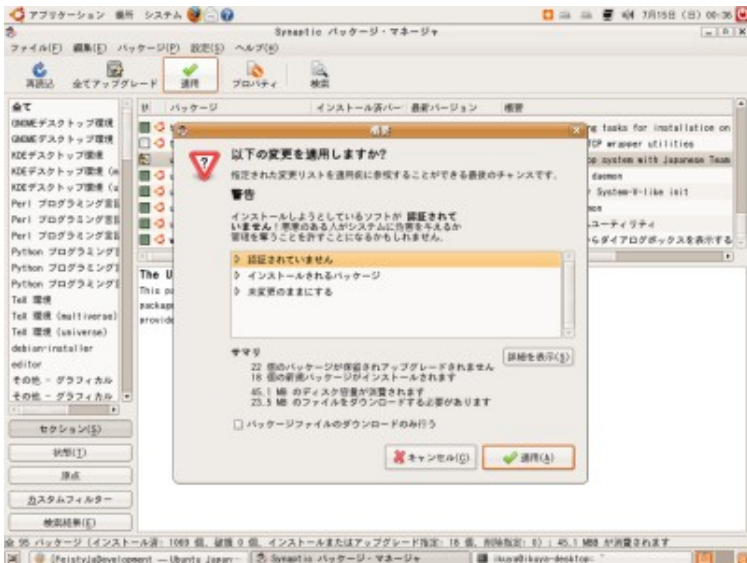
アプリケーション 場所 システム
7月15日 (日) 00:36
Synaptic パッケージ・マネージャ
ファイル(F) 編集(E) パッケージ(P) 設定(S) ヘルプ(H)
再読込 全てアップグレード 適用 プロパティ 検索

全て
GNOMEデスクトップ環境
GNOMEデスクトップ環境
KDEデスクトップ環境
KDEデスクトップ環境 (m
KDEデスクトップ環境 (u
Perl プログラミング言
Perl プログラミング言
Perl プログラミング言
Python プログラミング
Python プログラミング
Python プログラミング
TeX 環境
TeX 環境 (multiverse)
TeX 環境 (universe)
debian-installer
editor
その他 - グラフィカル
その他 - グラフィカル

セクション(S)
状態(T)
涼点
カスタムフィルター
検索結果(E)

S パッケージ インストール済バージョン 最新バージョン 概要
g tasks for installation on
TCP wrapper utilities
p system with Japanese Team
daemon
System-V-like init
ユーティリティ
らダイアログボックスを表示する

The U
This pa
package
provide

概要
以下の変更を適用しますか?
指定された変更リストを適用前に参照することができる最後のチャンスです。
警告
インストールしようとしているソフトが 認証されていません！悪意のある人がシステムに危害を与えるか管理を奪うことを許すことになるかもしれません。
認証されていません
インストールされるパッケージ
未変更のままにする
サマリ
22 個のパッケージが保留されアップグレードされません
18 個の新規パッケージがインストールされます
45.1 MB のディスク容量が消費されます
23.5 MB のファイルをダウンロードする必要があります
詳細を表示(S)
パッケージファイルのダウンロードのみ行う
キャンセル(C)
適用(A)

95 パッケージ (インストール済: 1069 個, 破損 0 個, インストールまたはアップグレード指定: 18 個, 削除指定: 0) : 45.1 MBが消費されます
[FeistyJaDevelopment — Ubuntu Japan
Synaptic パッケージ・マネージャ
ikuya@ikuya-desktop: